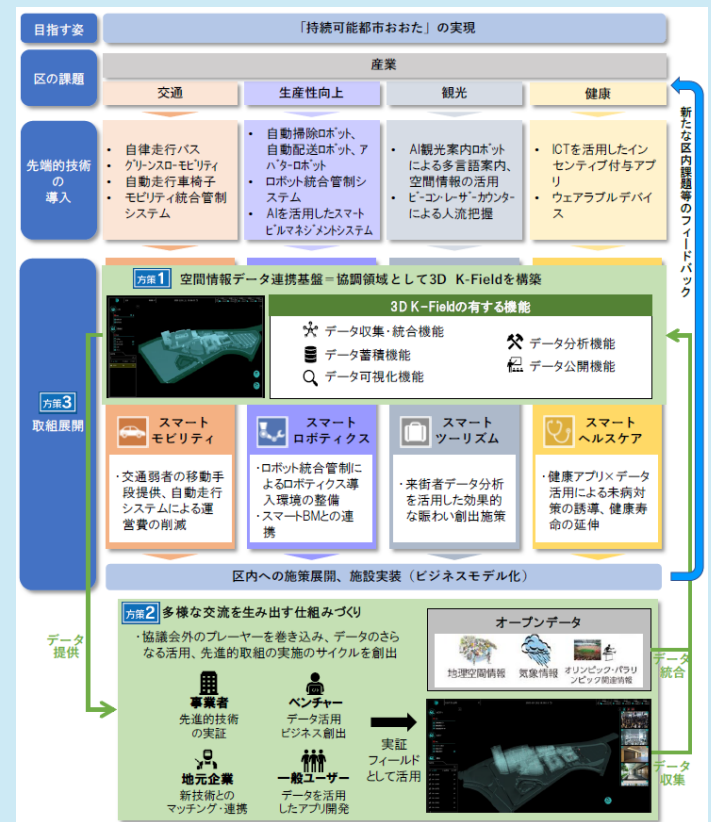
目指す姿

「持続可能都市おおた」の実現

区の課題

産業

交通

生産性向上

観光

健康

新たな区内課題等のフィードバック

先端的技術の導入

• 自律走行バス
• グリーンスローモビリティ
• 自動走行車椅子
• モビリティ統合管制システム

• 自動掃除ロボット、自動配送ロボット、アバターロボット
• ロボット統合管制システム
• AIを活用したスマートビルマネジメントシステム

• AI観光案内ロボットによる多言語案内、空間情報の活用
• ビーコン・レーザーカウンターによる人流把握

• ICTを活用したインセンティブ付与アプリ
• ウェアラブルデバイス

取組展開

方策3

方策1 空間情報データ連携基盤＝協調領域として3D K-Fieldを構築

3D K-Fieldの有する機能

データ収集・統合機能

データ蓄積機能

データ可視化機能

データ分析機能

データ公開機能

スマートモビリティ

・交通弱者の移動手段提供、自動走行システムによる運営費の削減

スマートロボティクス

・ロボット統合管制によるロボティクス導入環境の整備
・スマートBMとの連携

スマートツーリズム

・来街者データ分析を活用した効果的な賑わい創出施策

スマートヘルスケア

・健康アプリ×データ活用による未病対策の誘導、健康寿命の延伸

区内への施策展開、施設実装（ビジネスモデル化）

データ提供

方策2 多様な交流を生み出す仕組みづくり

・協議会外のプレーヤーを巻き込み、データのさらなる活用、先進的取組の実施のサイクルを創出

オープンデータ

地理空間情報

気象情報

オリンピック・パラリンピック関連情報

データ統合

事業者
先進的技術の実証

ベンチャー
データ活用ビジネス創出

地元企業
新技術とのマッチング・連携

一般ユーザー
データを活用したアプリ開発

実証フィールドとして活用

データ収集